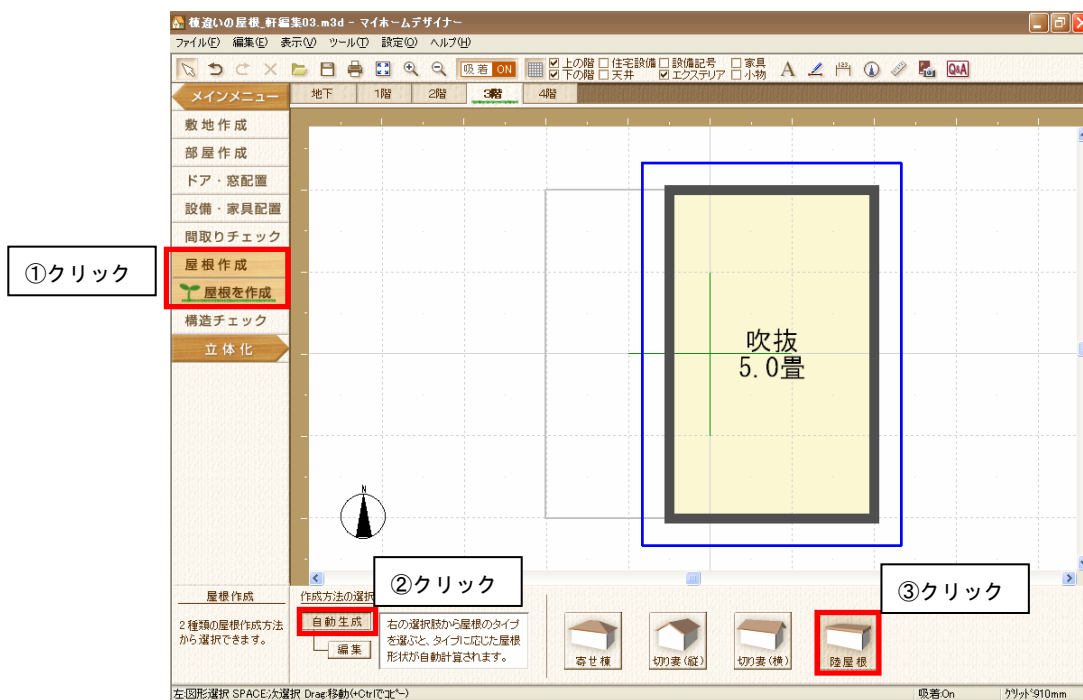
棟違いの屋根_軒編集03.m3d - マイホームデザイナー

ファイル(F) 編集(E) 表示(V) ツール(T) 設定(O) ヘルプ(H)

吸着 ON
上の階 下の階 住宅設備 天井 設備記号 エクステリア 家具 小物

メインメニュー
地下 1階 2階 3階 4階

敷地作成
部屋作成
ドア・窓配置
設備・家具配置
間取りチェック
屋根作成
屋根を作成
構造チェック
立体化

①クリック

吹抜
5.0畳

N

②クリック

③クリック

屋根作成
2種類の屋根作成方法から選択できます。

作成方法の選択
自動生成
編集
右の選択肢から屋根のタイプを選ぶと、タイプに応じた屋根形状が自動計算されます。

寄せ棟
切り妻(縦)
切り妻(横)
陸屋根

左:図形選択 SPACE:次選択 Drag:移動(+Ctrlでコピー)
吸着:On
グリッド:910mm